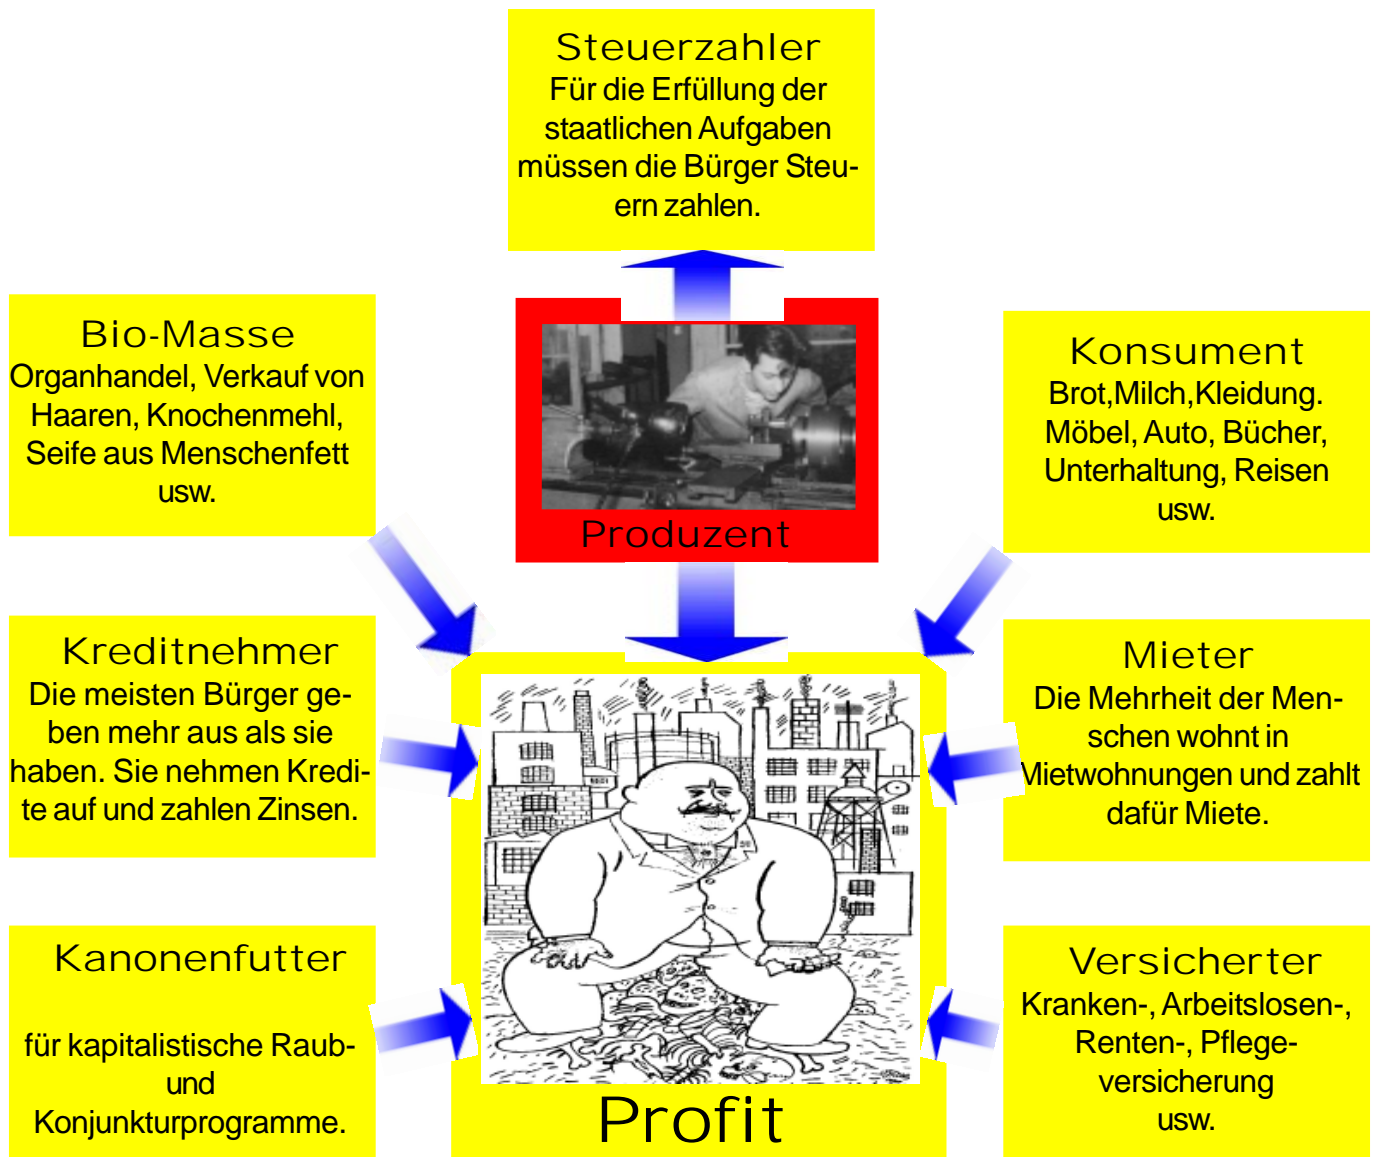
Steuerzahler
Für die Erfüllung der staatlichen Aufgaben müssen die Bürger Steuern zahlen.

Bio-Masse
Organhandel, Verkauf von Haaren, Knochenmehl, Seife aus Menschenfett usw.

Produzent

Konsument
Brot,Milch,Kleidung. Möbel, Auto, Bücher, Unterhaltung, Reisen usw.

Kreditnehmer
Die meisten Bürger geben mehr aus als sie haben. Sie nehmen Kredite auf und zahlen Zinsen.

Mieter
Die Mehrheit der Menschen wohnt in Mietwohnungen und zahlt dafür Miete.

Kanonenfutter
für kapitalistische Raub- und Konjunkturprogramme.

Profit

Versicherter
Kranken-, Arbeitslosen-, Renten-, Pflegeversicherung usw.